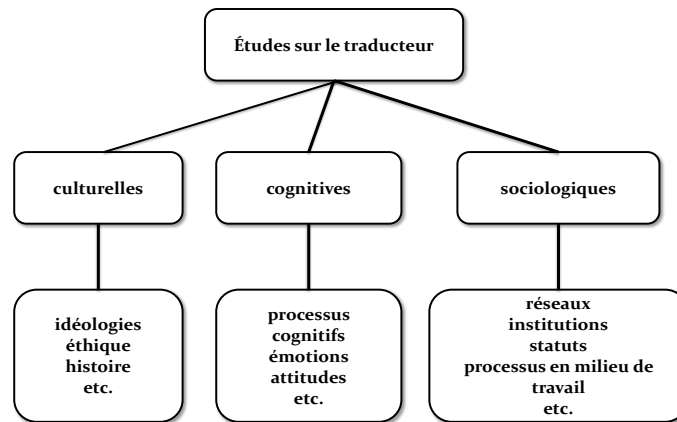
Études sur le traducteur

culturelles

cognitives

sociologiques

idéologies
éthique
histoire
etc.

processus cognitifs
émotions
attitudes
etc.

réseaux
institutions
statuts
processus en milieu de travail
etc.